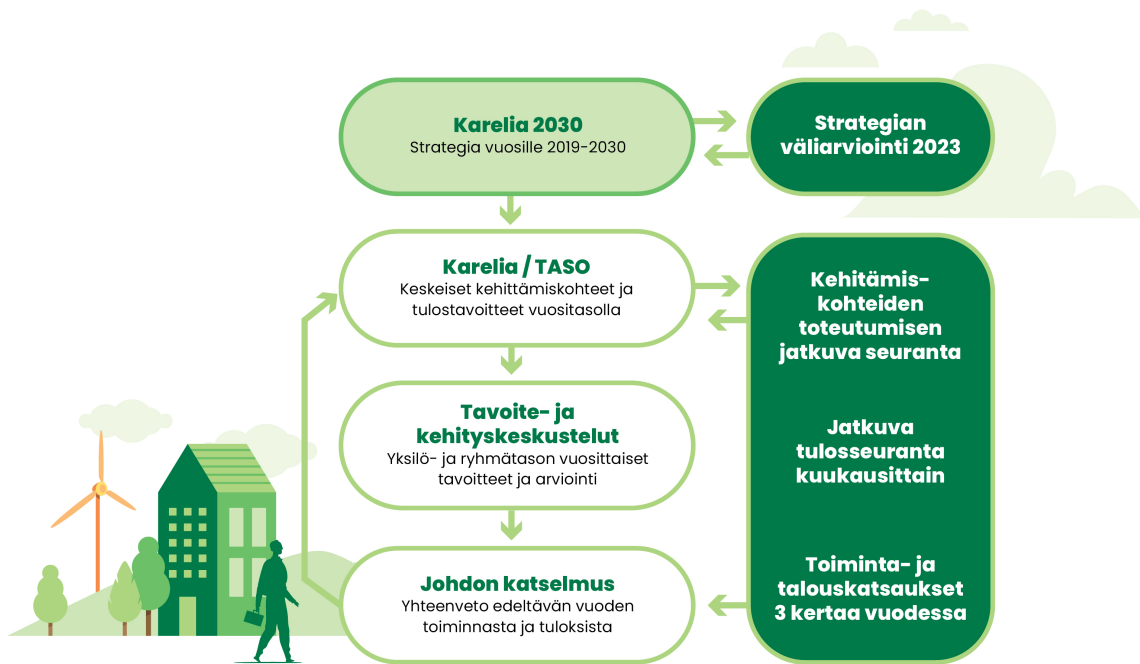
Karelia 2030
Strategia vuosille 2019-2030

Strategian väliarviointi 2023

Karelia / TASO
Keskeiset kehittämiskohteet ja tulostavoitteet vuositasolla

Tavoite- ja kehityskeskustelut
Yksilö- ja ryhmätason vuosittaiset tavoitteet ja arviointi

Johdon katselmus
Yhteenveto edeltävän vuoden toiminnasta ja tuloksista

Kehitämis-kohteiden toteutumisen jatkuva seuranta

Jatkuva tulosseuranta kuukausittain

Toiminta- ja talouskatsaukset 3 kertaa vuodessa